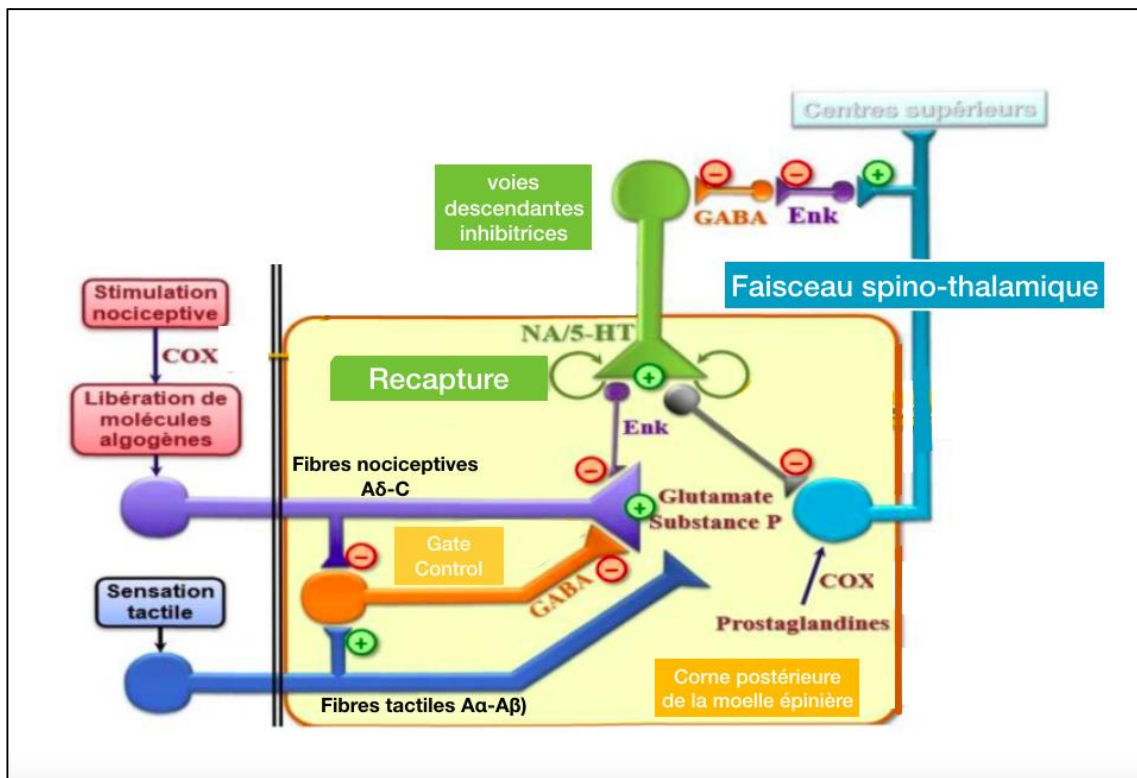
Centres supérieurs

voies descendantes inhibitrices

GABA

Enk

Faisceau spino-thalamique

Stimulation nociceptive

COX

Libération de molécules algogènes

NA/5-HT

Recapture

Enk

Fibres nociceptives Aδ-C

Glutamate Substance P

Gate Control

GABA

Sensation tactile

COX

Prostaglandines

Corne postérieure de la moelle épinière

Fibres tactiles Aα-Aβ)